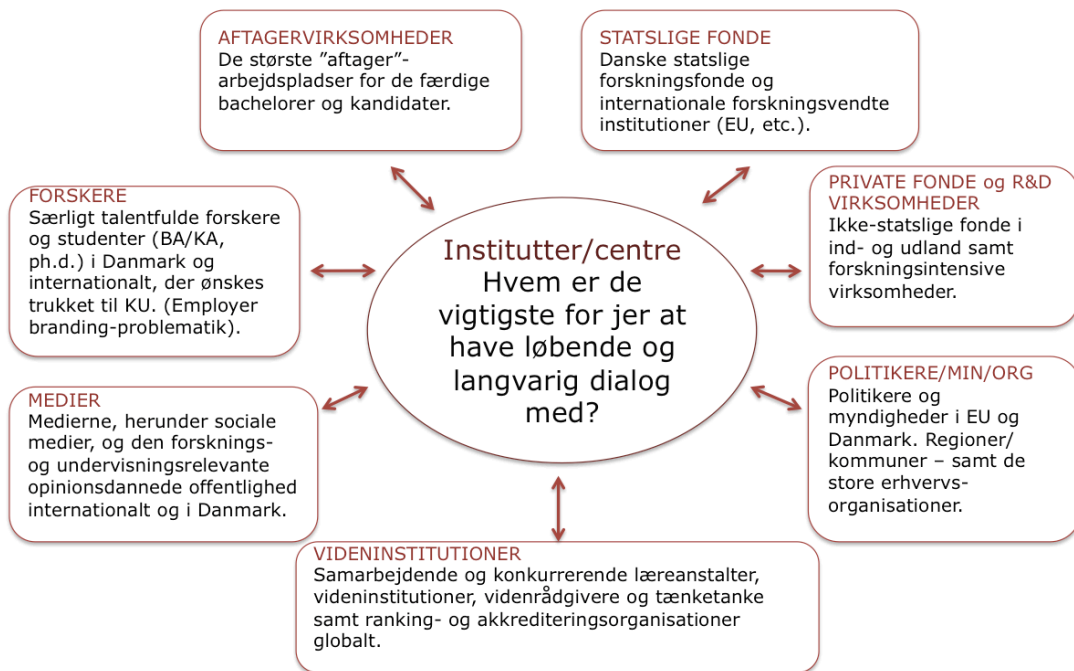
Institutter/centre
Hvem er de vigtigste for jer at have løbende og langvarig dialog med?

AFTAGERVIRKSOMHEDER
De største "aftager"-arbejdspladser for de færdige bachelorer og kandidater.

STATSLIGE FONDE
Danske statslige forskningsfonde og internationale forskningsvendte institutioner (EU, etc.).

FORSKERE
Særligt talentfulde forskere og studenter (BA/KA, ph.d.) i Danmark og internationalt, der ønskes trukket til KU. (Employer branding-problematik).

PRIVATE FONDE og R&D VIRKSOMHEDER
Ikke-statslige fonde i ind- og udland samt forskningsintensive virksomheder.

MEDIER
Medierne, herunder sociale medier, og den forsknings- og undervisningsrelevante opinionsdannede offentlighed internationalt og i Danmark.

POLITIKERE/MIN/ORG
Politikere og myndigheder i EU og Danmark. Regioner/ kommuner – samt de store erhvervs-organisationer.

VIDENINSTITUTIONER
Samarbejdende og konkurrerende læreanstalter, videninstitutioner, videnrådgivere og tænketanke samt ranking- og akkrediteringsorganisationer globalt.